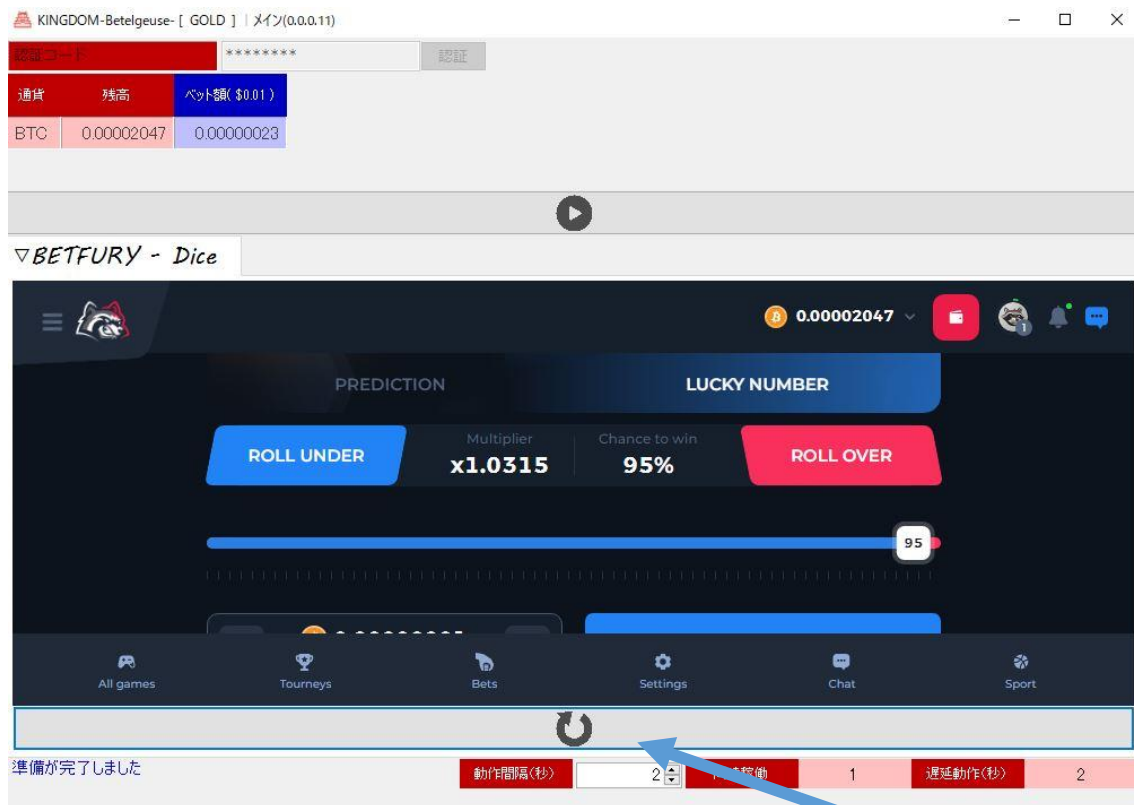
KINGDOM-Betelgeuse- [ GOLD ] | メイン(0.0.0.11)

認証コード ******** 認証

| 通貨 | 残高 | ベット額( $0.01 ) |
|---|---|---|
| BTC | 0.00002047 | 0.00000023 |

▽BETFURY - Dice

0.00002047

PREDICTION LUCKY NUMBER

ROLL UNDER
Multiplier
x1.0315
Chance to win
95%
ROLL OVER

95

All games Tourneys Bets Settings Chat Sport

準備が完了しました 動作間隔(秒) 2 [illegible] 1 遅延動作(秒) 2